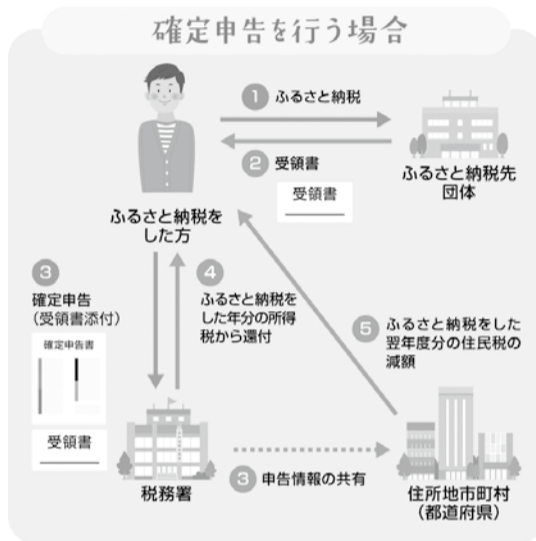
確定申告を行う場合

1 ふるさと納税

2 受領書

受領書

ふるさと納税先団体

ふるさと納税をした方

3 確定申告（受領書添付）

確定申告書

受領書

4 ふるさと納税をした年分の所得税から還付

5 ふるさと納税をした翌年度分の住民税の減額

税務署

3 申告情報の共有

住所地市町村（都道府県）